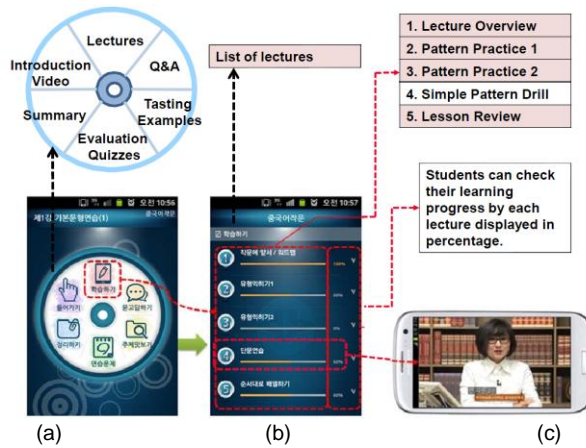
Lectures
Introduction Video
Q&A
Summary
Tasting Examples
Evaluation Quizzes

List of lectures

1. Lecture Overview
2. Pattern Practice 1
3. Pattern Practice 2
4. Simple Pattern Drill
5. Lesson Review

Students can check their learning progress by each lecture displayed in percentage.

오전 10:56
제1강 기본문형연습(1)
중국어회화
학습하기
들어가기
묻고답하기
정리하기
주제맛보기
연습문제

오전 10:57
중국어회화
학습하기
1 학습목표 및 개요 / 워드맵
2 문형익히기1
3 문형익히기2
4 단문연습
5 순서대로 배열하기
100%
60%
0%
50%
60%

(a)
(b)
(c)